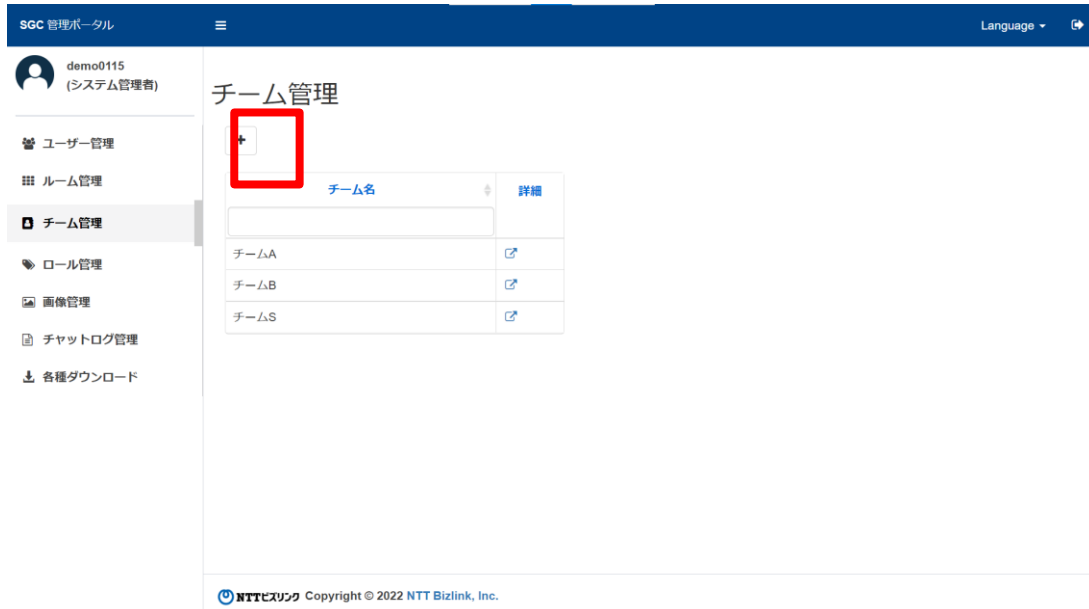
SGC 管理ポータル

Language

demo0115
(システム管理者)

ユーザー管理
ルーム管理
チーム管理
ロール管理
画像管理
チャットログ管理
各種ダウンロード

チーム管理

+

| チーム名 | 詳細 |
|---|---|
| | |
| チームA | |
| チームB | |
| チームS | |

NTTビズリンク Copyright © 2022 NTT Bizlink, Inc.